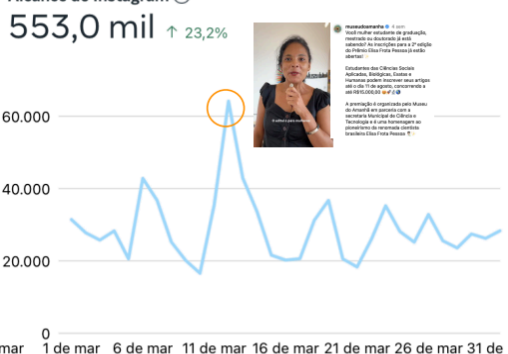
Alcance do Instagram

553,0 mil ↑ 23,2%

museudoamanha
Você mulher estudante de graduação, mestrado ou doutorado já está sabendo? As inscrições para a 2ª edição do Prêmio Elisa Frota Pessoa já estão abertas!

Estudantes das Ciências Sociais Aplicadas, Biológicas, Exatas e Humanas podem inscrever seus artigos até o dia 11 de agosto, concorrendo a até R$15.000,00

A premiação é organizada pelo Museu do Amanhã em parceria com a secretaria Municipal de Ciência e Tecnologia e é uma homenagem ao pioneirismo da renomada cientista brasileira Elisa Frota Pessoa

60.000
40.000
20.000
0

mar 1 de mar 6 de mar 11 de mar 16 de mar 21 de mar 26 de mar 31 de